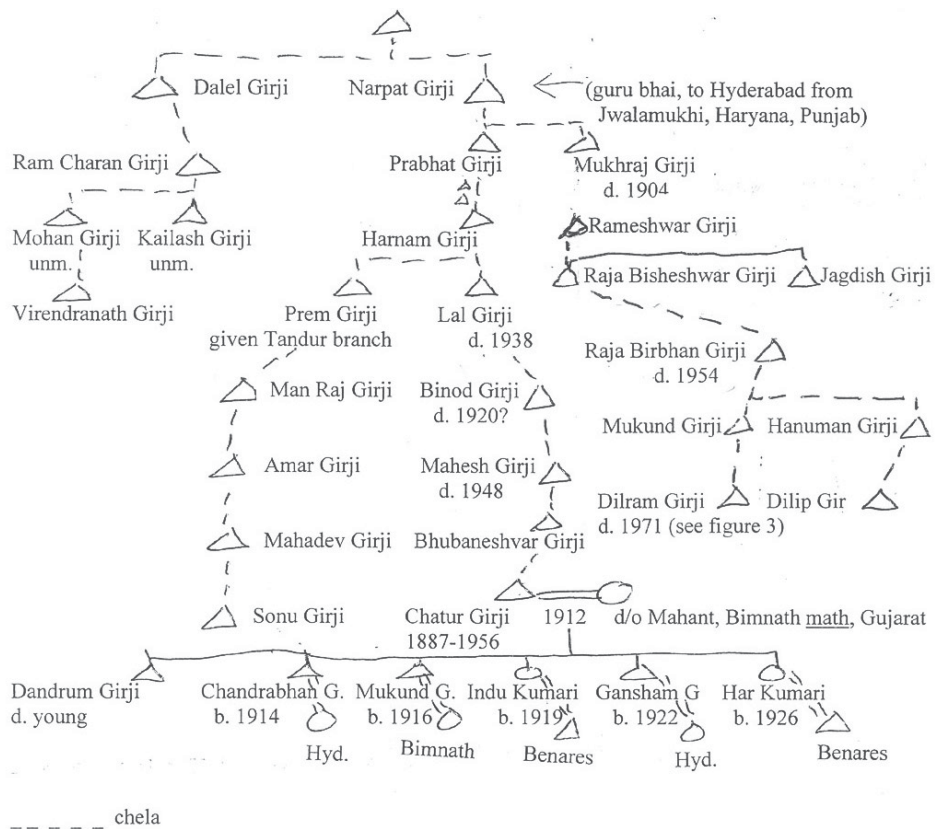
Dalel Girji

Narpat Girji

(guru bhai, to Hyderabad from Jwalamukhi, Haryana, Punjab)

Ram Charan Girji

Prabhat Girji

Mukhraj Girji d. 1904

Mohan Girji unm.

Kailash Girji unm.

Harnam Girji

Rameshwar Girji

Raja Bisheshwar Girji

Jagdish Girji

Virendranath Girji

Prem Girji given Tandur branch

Lal Girji d. 1938

Raja Birbhan Girji d. 1954

Man Raj Girji

Binod Girji d. 1920?

Mukund Girji

Hanuman Girji

Amar Girji

Mahesh Girji d. 1948

Dilram Girji d. 1971 (see figure 3)

Dilip Gir

Mahadev Girji

Bhubaneshvar Girji

Sonu Girji

Chatur Girji 1887-1956

1912

d/o Mahant, Bimnath math, Gujarat

Dandrum Girji d. young

Chandrabhan G. b. 1914

Mukund G. b. 1916

Indu Kumari b. 1919

Gansham G b. 1922

Har Kumari b. 1926

Hyd.

Bimnath

Benares

Hyd.

Benares

chela